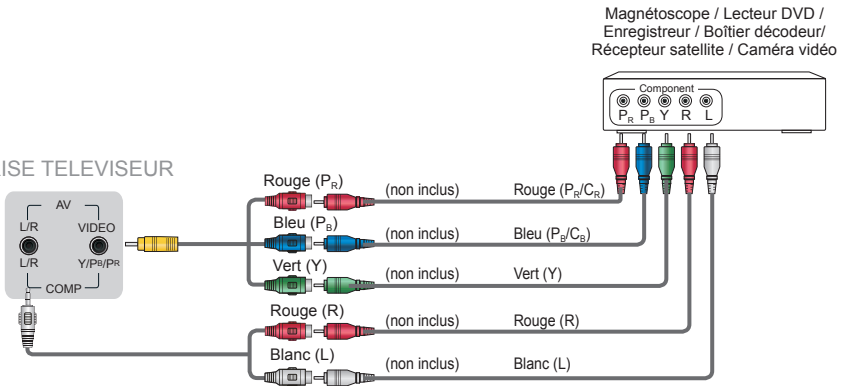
Magnétoscope / Lecteur DVD / Enregistreur / Boîtier décodeur/ Récepteur satellite / Caméra vidéo

Component
$P_R$ $P_B$ Y R L

ISE TELEVISEUR

AV
L/R VIDEO
L/R Y/PB/PR
COMP

Rouge ($P_R$)
(non inclus)
Rouge ($P_R$/$C_R$)
Bleu ($P_B$)
(non inclus)
Bleu ($P_B$/$C_B$)
Vert (Y)
(non inclus)
Vert (Y)
Rouge (R)
(non inclus)
Rouge (R)
Blanc (L)
(non inclus)
Blanc (L)